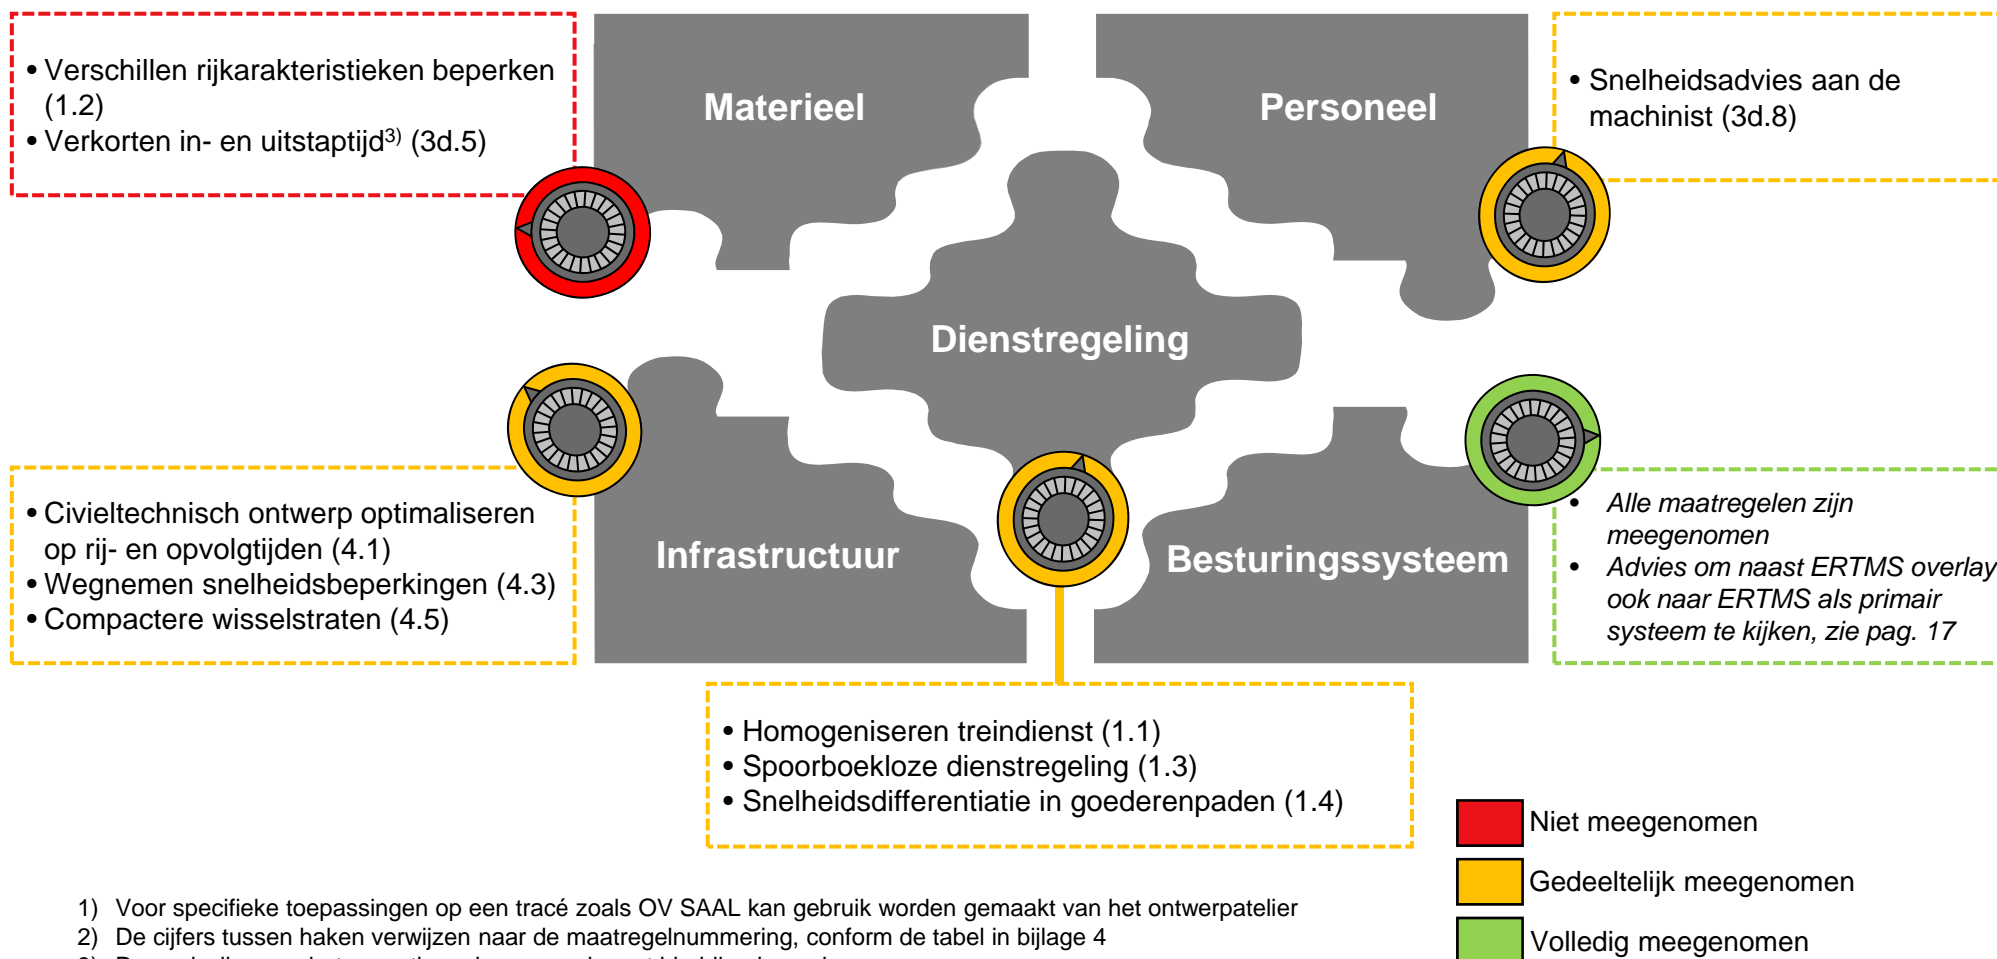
• Verschillen rijkarakteristieken beperken (1.2)
• Verkorten in- en uitstaptijd$^{3)}$ (3d.5)

Materieel

Personeel

• Snelheidsadvies aan de machinist (3d.8)

Dienstregeling

• Civieltechnisch ontwerp optimaliseren op rij- en opvolgtijden (4.1)
• Wegnemen snelheidsbeperkingen (4.3)
• Compactere wisselstraten (4.5)

Infrastructuur

Besturingssysteem

• *Alle maatregelen zijn meegenomen*
• *Advies om naast ERTMS overlay ook naar ERTMS als primair systeem te kijken, zie pag. 17*

• Homogeniseren treindienst (1.1)
• Spoorboekloze dienstregeling (1.3)
• Snelheidsdifferentiatie in goederenpaden (1.4)

Niet meegenomen
Gedeeltelijk meegenomen
Volledig meegenomen

1) Voor specifieke toepassingen op een tracé zoals OV SAAL kan gebruik worden gemaakt van het ontwerpatelier
2) De cijfers tussen haken verwijzen naar de maatregelnummering, conform de tabel in bijlage 4
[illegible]